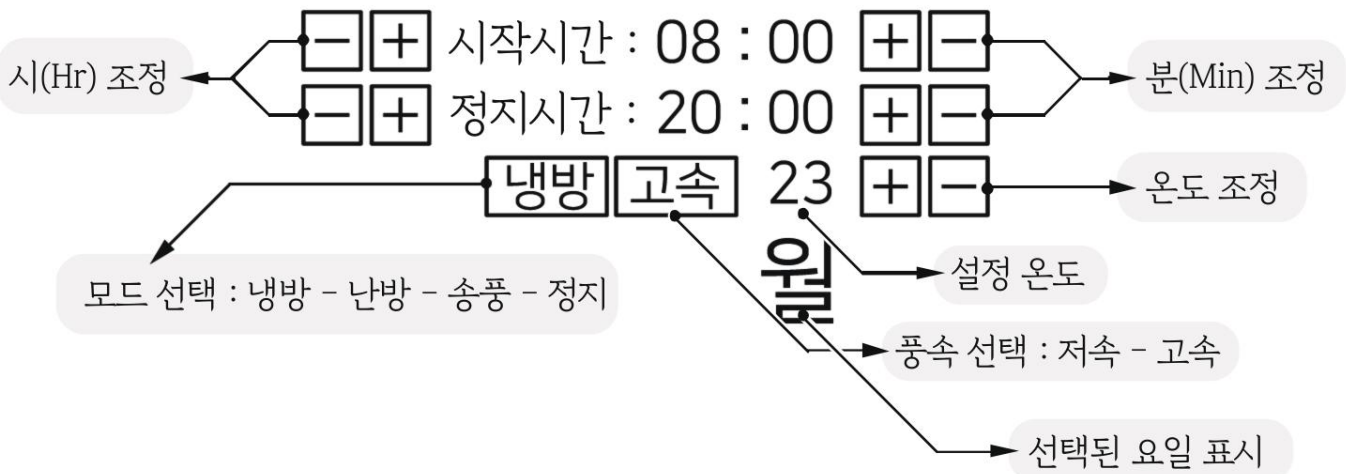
시(Hr) 조정

− + 시작시간 : 08 : 00 + −

− + 정지시간 : 20 : 00 + −

분(Min) 조정

냉방 고속 23 + −

온도 조정

모드 선택 : 냉방 – 난방 – 송풍 – 정지

월

설정 온도

풍속 선택 : 저속 – 고속

선택된 요일 표시